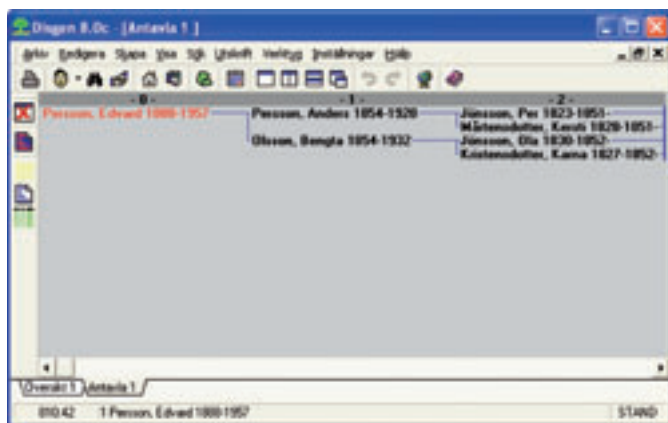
Disgen 8.0c - [Antavla 1]

Arkiv Redigera Skapa Visa Sök Utskrift Verktyg Inställningar Hjälp

- 0 -
Persson, Edvard 1888-1957

- 1 -
Persson, Anders 1854-1920
Olsson, Bengta 1854-1932

- 2 -
Jönsson, Per 1823-1851-
Mårtensdotter, Kersti 1828-1851-
Jönsson, Ola 1830-1852-
Kristensdotter, Karna 1827-1852-

Översikt 1 Antavla 1

010:42 1 Persson, Edvard 1888-1957 STAND